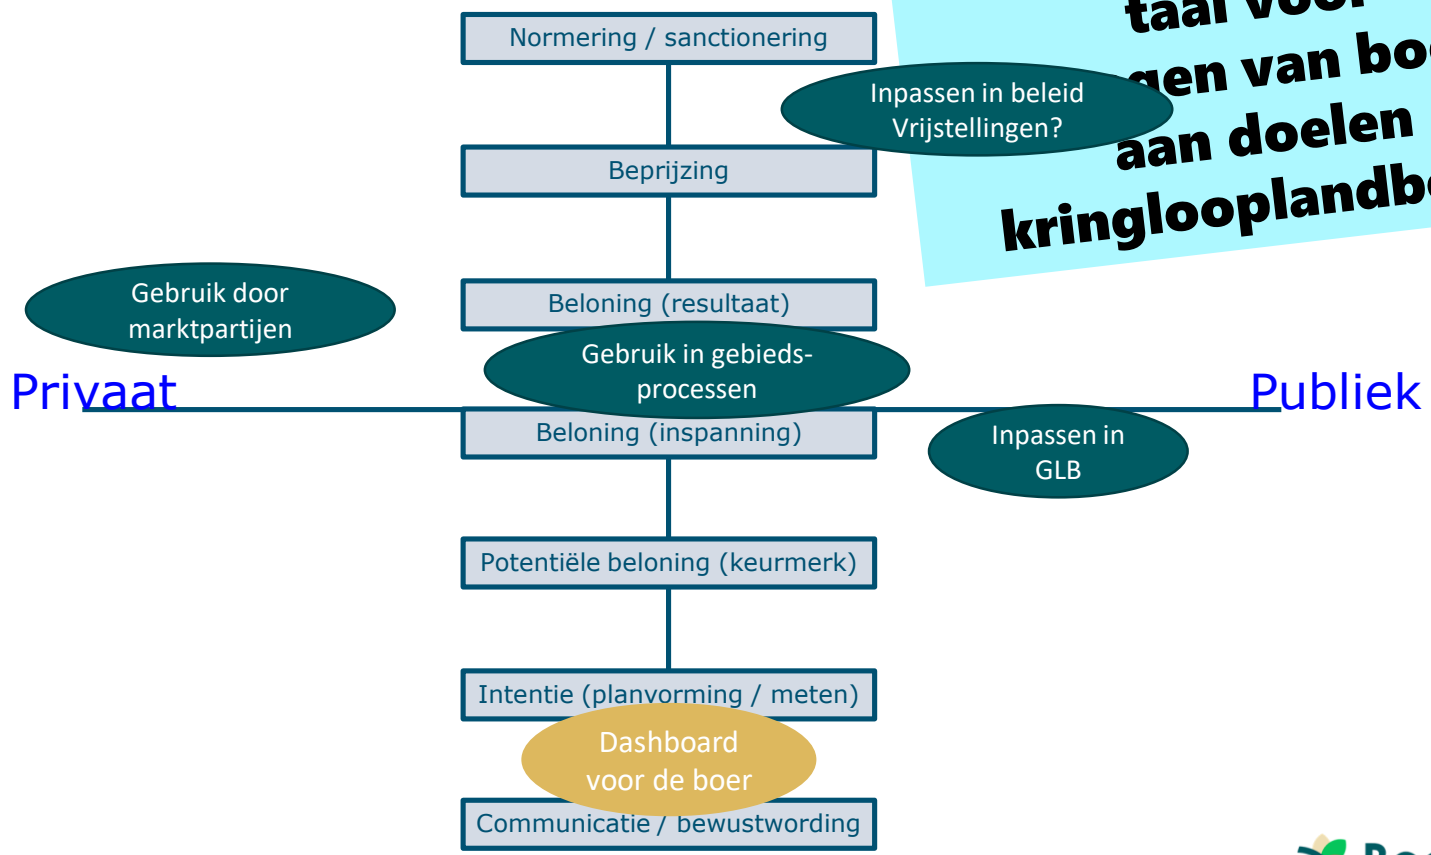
Normering / sanctionering

Inpassen in beleid
Vrijstellingen?

taal voor
gen van boe
aan doelen
kringlooplandbo

Beprijzing

Gebruik door marktpartijen

Beloning (resultaat)

Gebruik in gebiedsprocessen

Privaat

Publiek

Beloning (inspanning)

Inpassen in GLB

Potentiële beloning (keurmerk)

Intentie (planvorming / meten)

Dashboard voor de boer

Communicatie / bewustwording